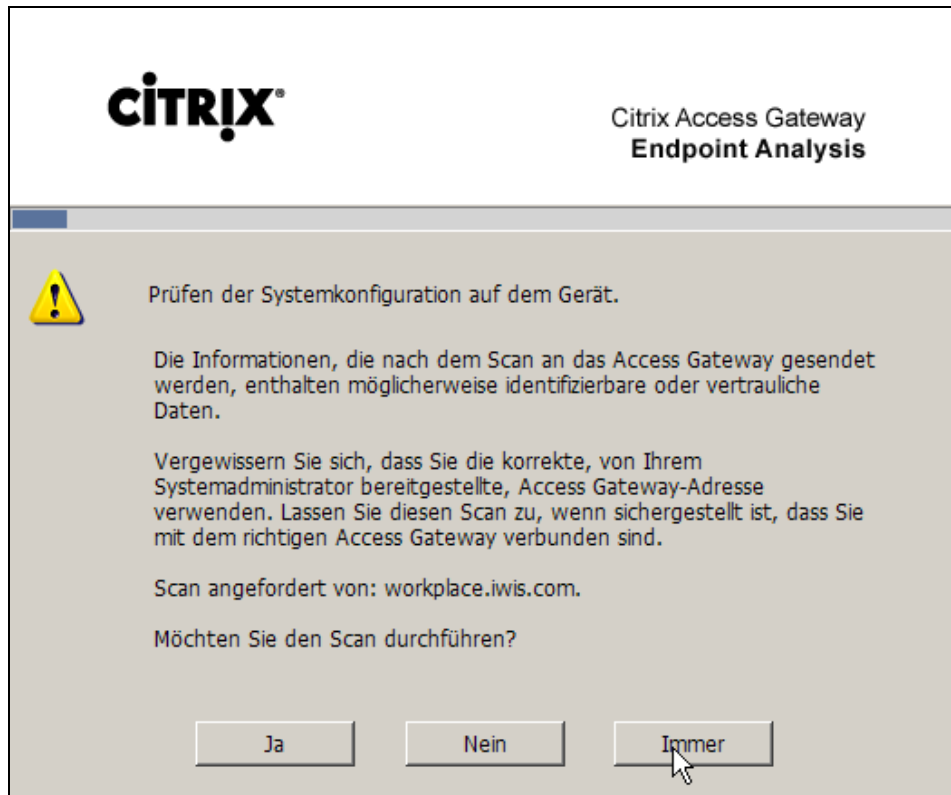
CiTRIX®

Citrix Access Gateway
Endpoint Analysis

Prüfen der Systemkonfiguration auf dem Gerät.

Die Informationen, die nach dem Scan an das Access Gateway gesendet werden, enthalten möglicherweise identifizierbare oder vertrauliche Daten.

Vergewissern Sie sich, dass Sie die korrekte, von Ihrem Systemadministrator bereitgestellte, Access Gateway-Adresse verwenden. Lassen Sie diesen Scan zu, wenn sichergestellt ist, dass Sie mit dem richtigen Access Gateway verbunden sind.

Scan angefordert von: workplace.iwis.com.

Möchten Sie den Scan durchführen?

Ja

Nein

Immer